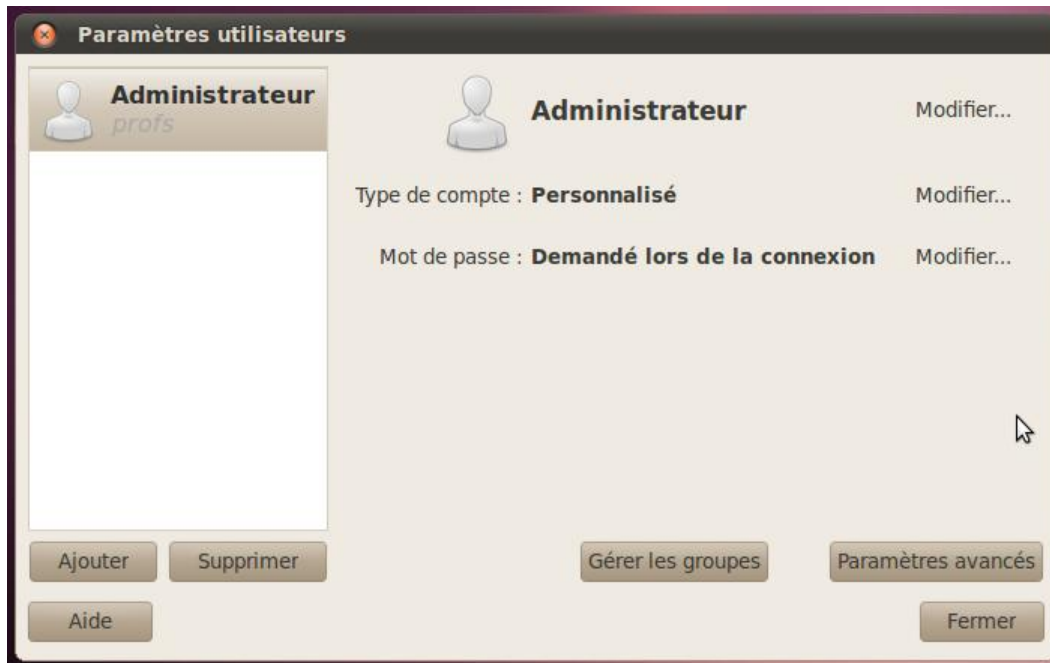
Paramètres utilisateurs

Administrateur
profs

Administrateur
Modifier...

Type de compte : Personnalisé
Modifier...

Mot de passe : Demandé lors de la connexion
Modifier...

Ajouter
Supprimer
Gérer les groupes
Paramètres avancés
Aide
Fermer